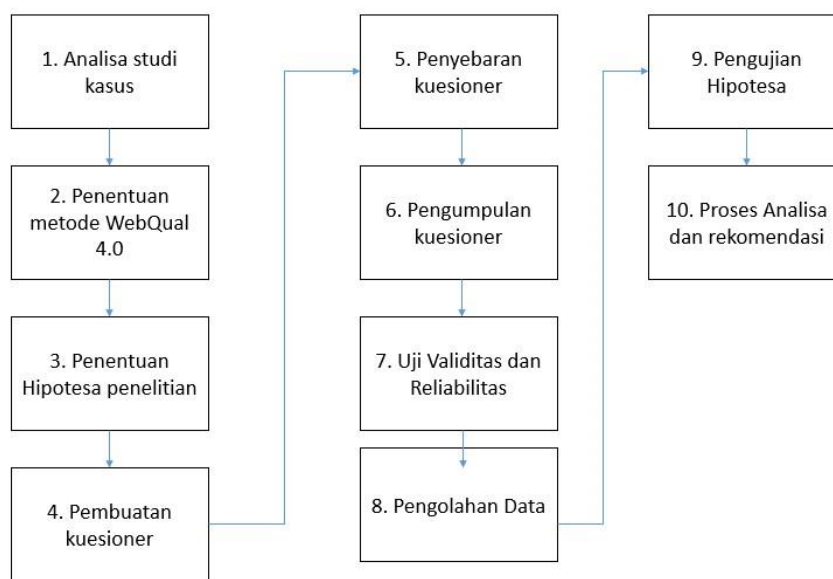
1. Analisa studi kasus

2. Penentuan metode WebQual 4.0

3. Penentuan Hipotesa penelitian

4. Pembuatan kuesioner

5. Penyebaran kuesioner

6. Pengumpulan kuesioner

7. Uji Validitas dan Reliabilitas

8. Pengolahan Data

9. Pengujian Hipotesa

10. Proses Analisa dan rekomendasi